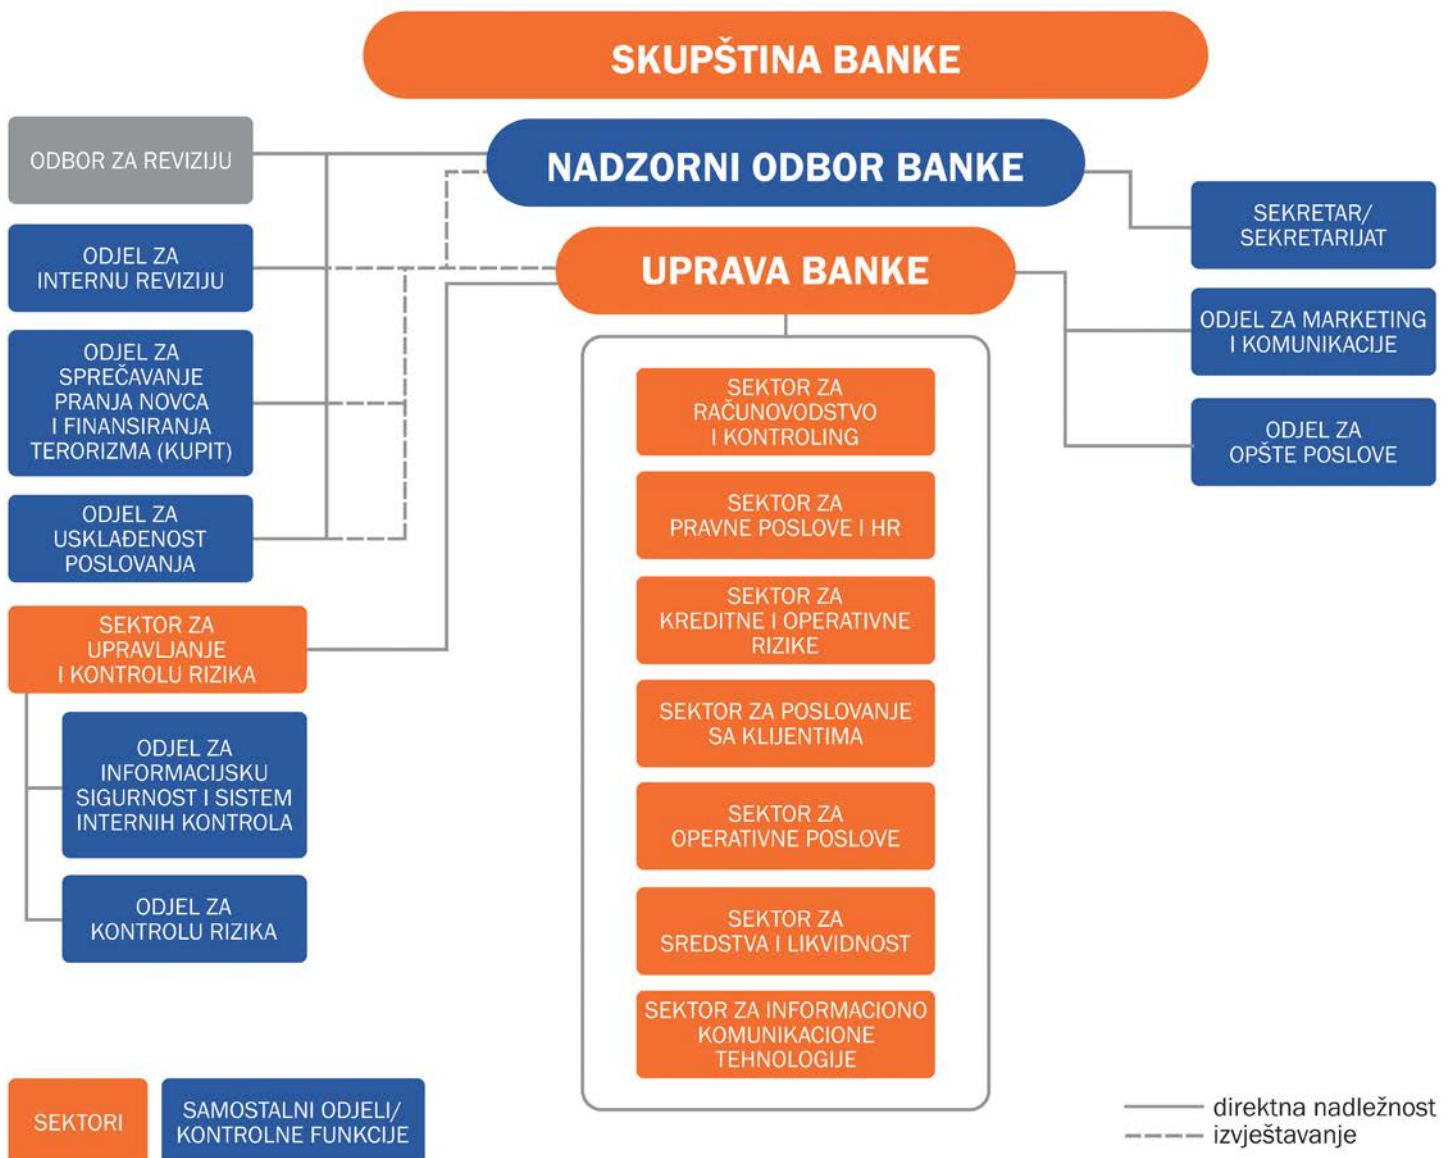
SKUPŠTINA BANKE

NADZORNI ODBOR BANKE

UPRAVA BANKE

ODBOR ZA REVIZIJU

ODJEL ZA INTERNU REVIZIJU

ODJEL ZA SPREČAVANJE PRANJA NOVCA I FINANSIRANJA TERORIZMA (KUPIT)

ODJEL ZA USKLAĐENOST POSLOVANJA

SEKTOR ZA UPRAVLJANJE I KONTROLU RIZIKA

ODJEL ZA INFORMACIJSKU SIGURNOST I SISTEM INTERNIH KONTROLA

ODJEL ZA KONTROLU RIZIKA

SEKRETAR/ SEKRETARIJAT

ODJEL ZA MARKETING I KOMUNIKACIJE

ODJEL ZA OPŠTE POSLOVE

SEKTOR ZA RAČUNOVODSTVO I KONTROLING

SEKTOR ZA PRAVNE POSLOVE I HR

SEKTOR ZA KREDITNE I OPERATIVNE RIZIKE

SEKTOR ZA POSLOVANJE SA KLIJENTIMA

SEKTOR ZA OPERATIVNE POSLOVE

SEKTOR ZA SREDSTVA I LIKVIDNOST

SEKTOR ZA INFORMACIONO KOMUNIKACIONE TEHNOLOGIJE

SEKTORI

SAMOSTALNI ODJELI/ KONTROLNE FUNKCIJE

direktna nadležnost
izvještavanje